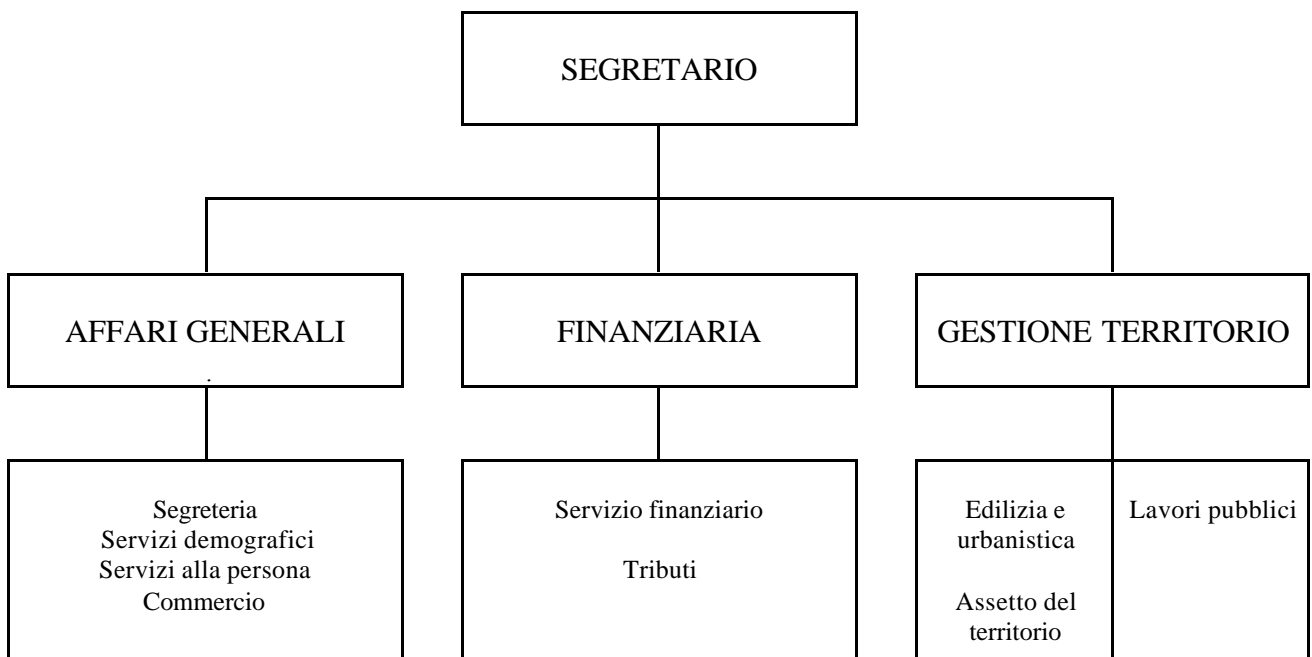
SEGRETARIO

AFFARI GENERALI

FINANZIARIA

GESTIONE TERRITORIO

Segreteria
Servizi demografici
Servizi alla persona
Commercio

Servizio finanziario

Tributi

Edilizia e urbanistica

Assetto del territorio

Lavori pubblici